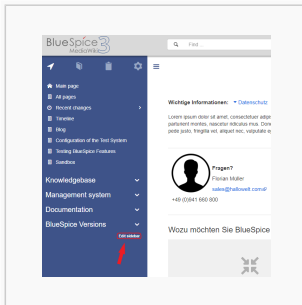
BlueSpice 3 MediaWiki

Find...

Main page
All pages
Recent changes
Timeline
Blog
Configuration of the Test System
Testing BlueSpice Features
Sandbox

Knowledgebase
Management system
Documentation
BlueSpice Versions

Edit sidebar

Wichtige Informationen: Datenschutz

Lorem ipsum dolor sit amet, consectetuer adipi parturient montes, nascetur ridiculus mus. Done pede justo, fringilla vel, aliquet nec, vulputate e

Fragen?
Florian Müller
sales@hallowelt.com
+49 (0)941 660 800

Wozu möchten Sie BlueSpice